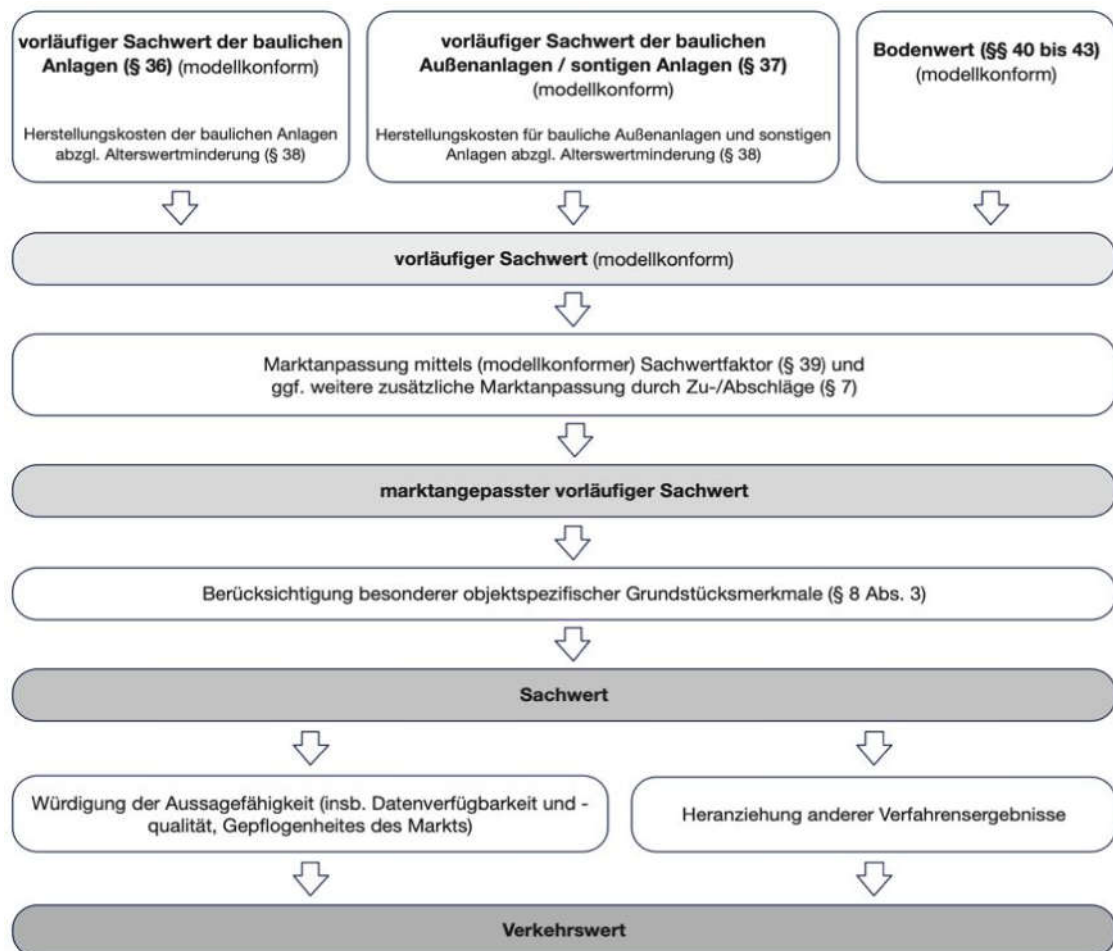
**vorläufiger Sachwert der baulichen Anlagen (§ 36)** (modellkonform)

Herstellungskosten der baulichen Anlagen abzgl. Alterswertminderung (§ 38)

**vorläufiger Sachwert der baulichen Außenanlagen / sontigen Anlagen (§ 37)** (modellkonform)

Herstellungskosten für bauliche Außenanlagen und sonstigen Anlagen abzgl. Alterswertminderung (§ 38)

**Bodenwert (§§ 40 bis 43)** (modellkonform)

**vorläufiger Sachwert** (modellkonform)

Marktanpassung mittels (modellkonformer) Sachwertfaktor (§ 39) und ggf. weitere zusätzliche Marktanpassung durch Zu-/Abschläge (§ 7)

**marktangepasster vorläufiger Sachwert**

Berücksichtigung besonderer objektspezifischer Grundstücksmerkmale (§ 8 Abs. 3)

**Sachwert**

Würdigung der Aussagefähigkeit (insb. Datenverfügbarkeit und -qualität, Gepflogenheites des Markts)

Heranziehung anderer Verfahrensergebnisse

**Verkehrswert**